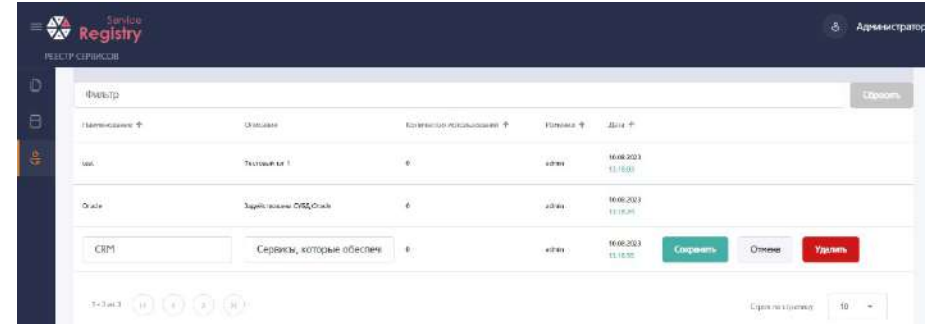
Service
Registry
РЕЕСТР СЕРВИСОВ

Администратор

Фильтр

Сбросить

| Наименование | Описание | Количество использований | Изменил | Дата |
|---|---|---|---|---|
| san | Тестовый set 1 | 0 | admin | 10.08.2023 11:15:00 |
| Oracle | Задействование СУБД Oracle | 0 | admin | 10.08.2023 11:16:25 |
| CRM | Сервисы, которые обеспеч | 0 | admin | 10.08.2023 11:16:55 |

Сохранить
Отмена
Удалить

1–3 из 3

Строк на странице: 10